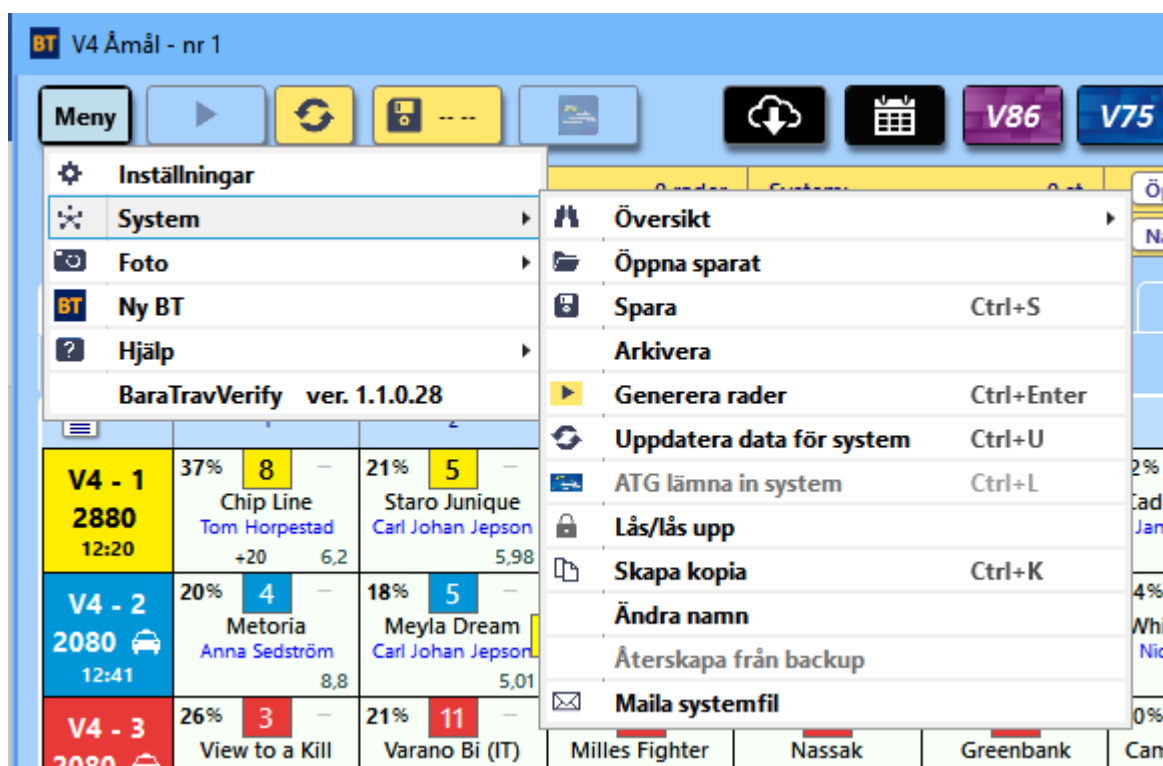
BT V4 Åmål - nr 1

Meny

-- --

V86 V75

Inställningar
System
Foto
BT Ny BT
Hjälp
BaraTravVerify ver. 1.1.0.28

Översikt
Öppna sparat
Spara Ctrl+S
Arkivera
Generera rader Ctrl+Enter
Uppdatera data för system Ctrl+U
ATG lämna in system Ctrl+L
Lås/lås upp
Skapa kopia Ctrl+K
Ändra namn
Återskapa från backup
Maila systemfil

Öp
Na

V4 - 1
2880
12:20

37% 8
Chip Line
Tom Horpestad
+20 6,2

21% 5
Staro Junique
Carl Johan Jepson
5,98

2%
Cad
Jan

V4 - 2
2080
12:41

20% 4
Metoria
Anna Sedström
8,8

18% 5
Meyla Dream
Carl Johan Jepson
5,01

4%
Whi
Nic

V4 - 3
2080

26% 3
View to a Kill

21% 11
Varano Bi (IT)

Milles Fighter
Nassak
Greenbank
0%
Can